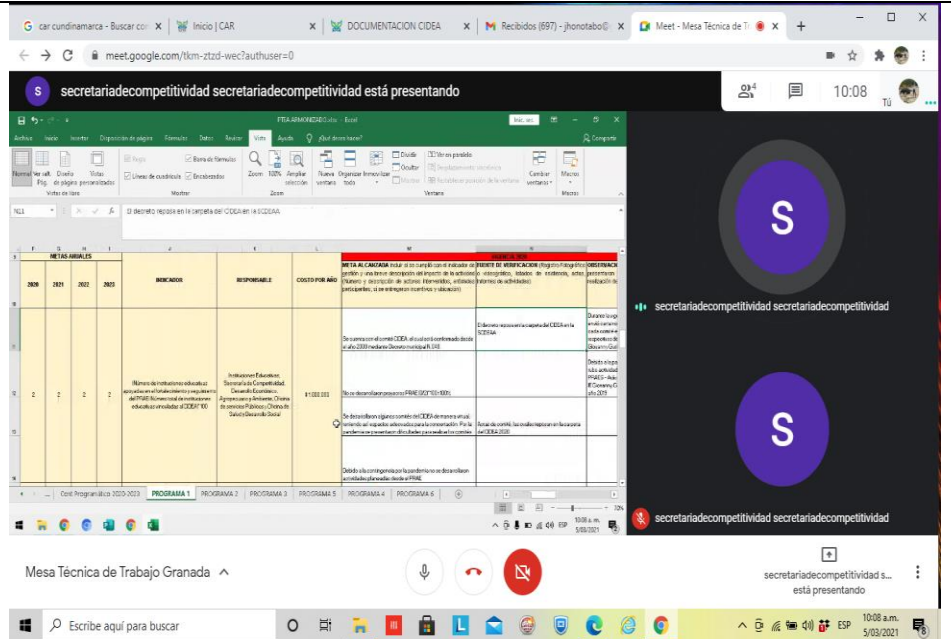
G car cundinamarca - Buscar con ✕ | Inicio | CAR ✕ | DOCUMENTACION CIDEA ✕ | M Recibidos (697) - jhonotabo@ ✕ | Meet - Mesa Técnica de T ✕ | +

meet.google.com/tkm-ztzd-wec?authuser=0

S secretariadecompetitividad secretariadecompetitividad está presentando

10:08 Tú

FTIA ARMONIZADO.xlsx - Excel

Archivo Inicio Insertar Disposición de página Fórmulas Datos Revisar Vista Ayuda ¿Qué desea hacer? Compartir

Normal Ver salt. Pág. Diseño de página Vistas personalizadas Regla Barra de fórmulas Líneas de cuadrícula Encabezados Zoom 100% Ampliar selección Nueva ventana Organizar todo Inmovilizar Dividir Ocultar Mostrar Ver en paralelo Desplazamiento sincrónico Restablecer posición de la ventana Cambiar ventanas Macros

Vistas de libro Mostrar Zoom Ventana Macros

N11 El decreto reposa en la carpeta del CIDEA en la SCDEAA

| | METAS ANUALES | | | INDICADOR | RESPONSABLE | COSTO POR AÑO | META ALCANZADA | FUENTE DE VERIFICACION | OBSERVACI |
|---|---|---|---|---|---|---|---|---|---|
| 2020 | 2021 | 2022 | 2023 | | | | | | |
| | | | | | | | Se cuenta con el comité CIDEA, el cual esta conformado desde el año 2009 mediante Decreto municipal N.098 | El decreto reposa en la carpeta del CIDEA en la SCDEAA | |
| 2 | 2 | 2 | 2 | (Número de instituciones educativas apoyadas en el fortalecimiento y ejecución en del PRAE/Número total de instituciones educativas vinculadas al CIDEA)*100 | Instituciones Educativas, Secretaria de Competitividad, Desarrollo Económico, Agropecuario y Ambiente, Oficina de servicios Públicos y Oficina de Salud y Desarrollo Social | $1.000.000 | No se desarrollaron proyectos PRAES (0/2)*100=100% | | |
| | | | | | | | Se desarrollaron algunos comités del CIDEA de manera virtual, teniendo así aspectos adecuados para la concertación. Por la pandemia se presentaron dificultades para realizar los comités | Actas de comité, los cuales reposan en la carpeta del CIDEA 2020 | |
| | | | | | | | Debido a la contingencia por la pandemia no se desarrollaron actividades planeadas desde el PRAE | | |

Dost Programático 2020-2023 | PROGRAMA 1 | PROGRAMA 2 | PROGRAMA 3 | PROGRAMA 5 | PROGRAMA 4 | PROGRAMA 6

10:06 a.m. 5/03/2021

secretariadecompetitividad secretariadecompetitividad

S

S

secretariadecompetitividad secretariadecompetitividad

Mesa Técnica de Trabajo Granada ^

secretariadecompetitividad s... está presentando

Escribe aquí para buscar

ESP 10:08 a.m. 5/03/2021